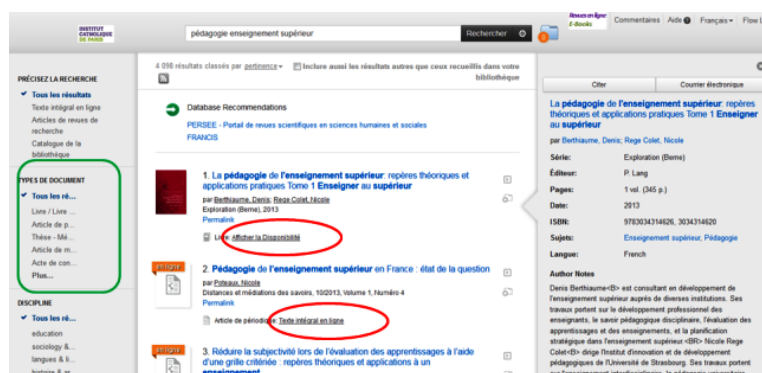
INSTITUT CATHOLIQUE DE PARIS

pédagogie enseignement supérieur

Rechercher

Revues en ligne E-books

Commentaires Aide Français Flow L

PRÉCISEZ LA RECHERCHE

✔ Tous les résultats

Texte intégral en ligne

Articles de revues de recherche

Catalogue de la bibliothèque

TYPES DE DOCUMENT

✔ Tous les ré...

Livre / Livre ...

Article de p...

Thèse - Mé...

Article de m...

Acte de con...

Plus...

DISCIPLINE

✔ Tous les ré...

education

sociology &...

langues & li...

4 098 résultats classés par pertinence Inclure aussi les résultats autres que ceux recueillis dans votre bibliothèque

Database Recommendations

PERSEE - Portail de revues scientifiques en sciences humaines et sociales

FRANCIS

1. La pédagogie de l'enseignement supérieur : repères théoriques et applications pratiques Tome 1 Enseigner au supérieur

par Berthiaume, Denis; Rege Colet, Nicole

Exploration (Berne), 2013

Permalink

Livre : Afficher la Disponibilité

2. Pédagogie de l'enseignement supérieur en France : état de la question

par Poteaux, Nicole

Distances et médiations des savoirs, 10/2013, Volume 1, Numéro 4

Permalink

Article de périodique : Texte intégral en ligne

3. Réduire la subjectivité lors de l'évaluation des apprentissages à l'aide d'une grille critériée : repères théoriques et applications à un enseignement

Citer

Courrier électronique

La pédagogie de l'enseignement supérieur : repères théoriques et applications pratiques Tome 1 Enseigner au supérieur

par Berthiaume, Denis; Rege Colet, Nicole

| Série: | Exploration (Berne) |
|---|---|
| Éditeur: | P. Lang |
| Pages: | 1 vol. (345 p.) |
| Date: | 2013 |
| ISBN: | 9783034314626, 3034314620 |
| Sujets: | Enseignement supérieur, Pédagogie |
| Langue: | French |

Author Notes

Denis Berthiaume<B> est consultant en développement de l'enseignement supérieur auprès de diverses institutions. Ses travaux portent sur le développement professionnel des enseignants, le savoir pédagogique disciplinaire, l'évaluation des apprentissages et des enseignements, et la planification stratégique dans l'enseignement supérieur <BR> Nicole Rege Colet<B> dirige l'Institut d'innovation et de développement pédagogiques de l'Université de Strasbourg. Ses travaux portent

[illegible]